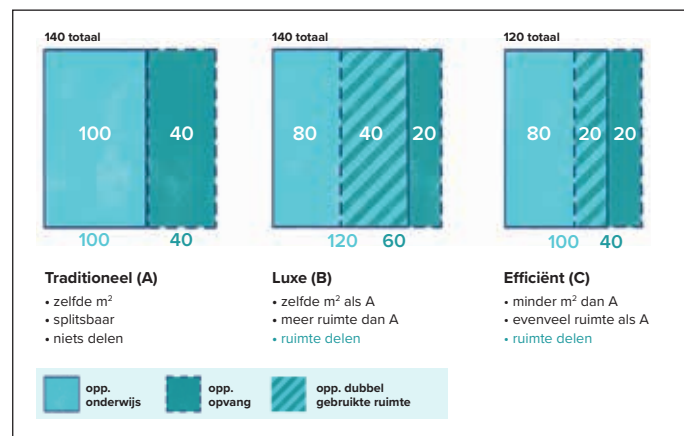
140 totaal

| 100 | 40 |
|---|---|

100 40

Traditioneel (A)
• zelfde m$^2$
• splitsbaar
• niets delen

140 totaal

| 80 | 40 | 20 |
|---|---|---|

120 60

Luxe (B)
• zelfde m$^2$ als A
• meer ruimte dan A
• ruimte delen

120 totaal

| 80 | 20 | 20 |
|---|---|---|

100 40

Efficiënt (C)
• minder m$^2$ dan A
• evenveel ruimte als A
• ruimte delen

opp. onderwijs
opp. opvang
opp. dubbel gebruikte ruimte